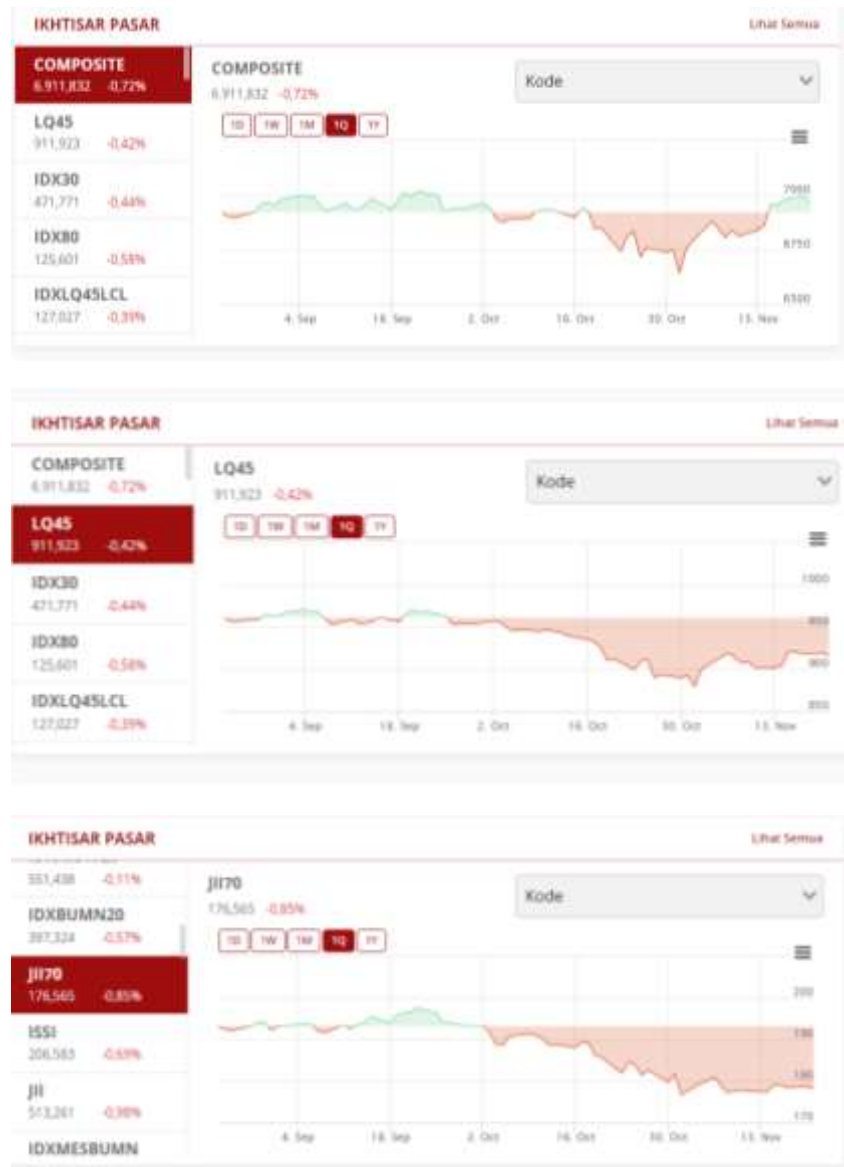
IKHTISAR PASAR

Lihat Semua

COMPOSITE
6.911,832 -0,72%

LQ45
911,923 -0,42%

IDX30
471,771 -0,44%

IDX80
125,601 -0,58%

IDXLQ45LCL
127,027 -0,39%

COMPOSITE
6.911,832 -0,72%

Kode

1D 1W 1M 1Q 1Y

7000
6750
6500

4. Sep 18. Sep 2. Oct 16. Oct 30. Oct 13. Nov

IKHTISAR PASAR

Lihat Semua

COMPOSITE
6.911,832 -0,72%

LQ45
911,923 -0,42%

IDX30
471,771 -0,44%

IDX80
125,601 -0,58%

IDXLQ45LCL
127,027 -0,39%

LQ45
911,923 -0,42%

Kode

1D 1W 1M 1Q 1Y

1000
950
900
850

4. Sep 18. Sep 2. Oct 16. Oct 30. Oct 13. Nov

IKHTISAR PASAR

Lihat Semua

551,438 -0,11%

IDXBUMN20
397,324 -0,57%

JII70
176,565 -0,85%

ISSI
206,583 -0,69%

JII
513,261 -0,98%

IDXMESBUMN

JII70
176,565 -0,85%

Kode

1D 1W 1M 1Q 1Y

200
190
180
170

4. Sep 18. Sep 2. Oct 16. Oct 30. Oct 13. Nov